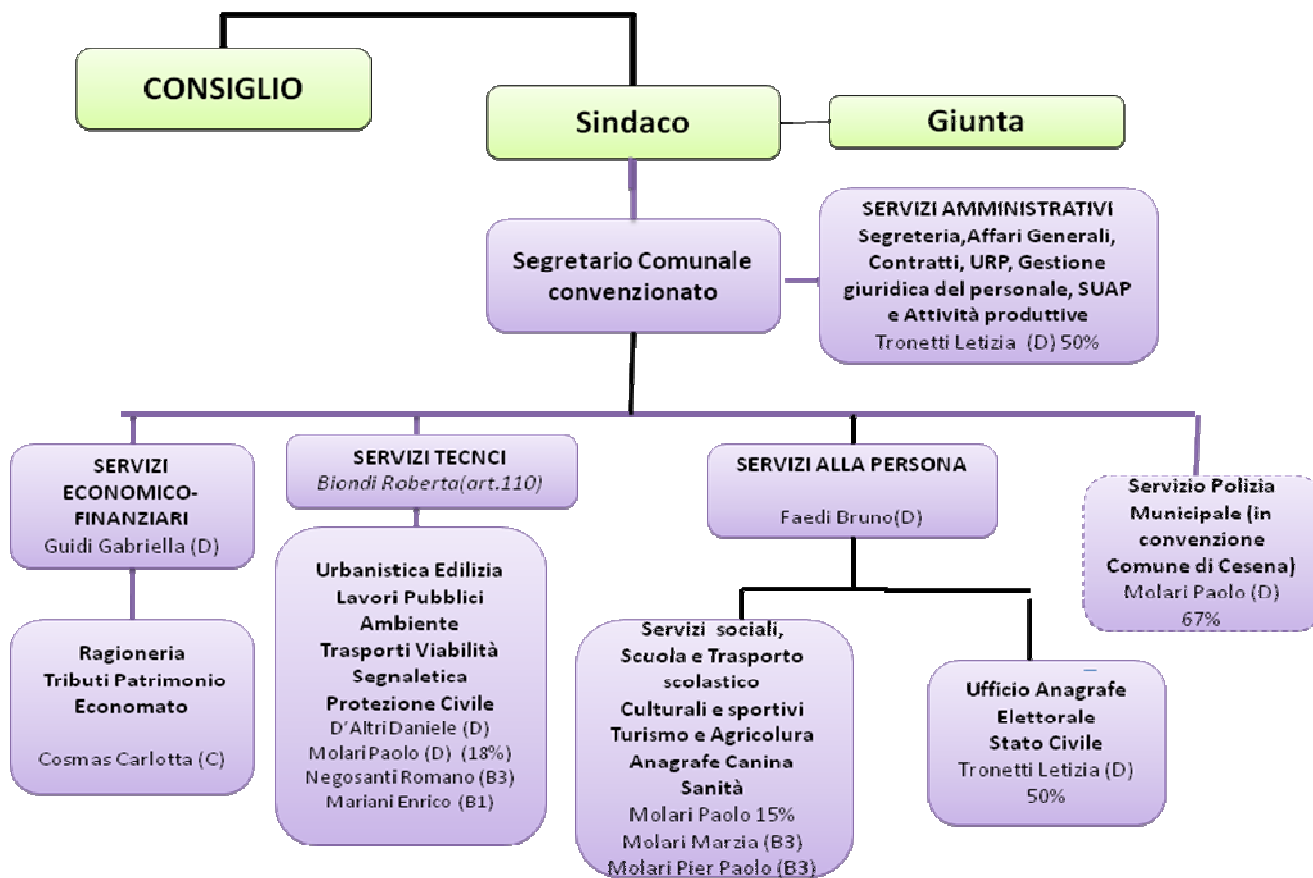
CONSIGLIO

Sindaco

Giunta

Segretario Comunale convenzionato

SERVIZI AMMINISTRATIVI
Segreteria,Affari Generali, Contratti, URP, Gestione giuridica del personale, SUAP e Attività produttive
Tronetti Letizia (D) 50%

SERVIZI ECONOMICO-FINANZIARI
Guidi Gabriella (D)

Ragioneria
Tributi Patrimonio
Economato

Cosmas Carlotta (C)

SERVIZI TECNCI
Biondi Roberta(art.110)

Urbanistica Edilizia
Lavori Pubblici
Ambiente
Trasporti Viabilità
Segnaletica
Protezione Civile
D'Altri Daniele (D)
Molari Paolo (D) (18%)
Negosanti Romano (B3)
Mariani Enrico (B1)

SERVIZI ALLA PERSONA

Faedi Bruno(D)

Servizi sociali,
Scuola e Trasporto scolastico
Culturali e sportivi
Turismo e Agricolura
Anagrafe Canina
Sanità
Molari Paolo 15%
Molari Marzia (B3)
Molari Pier Paolo (B3)

Ufficio Anagrafe
Elettorale
Stato Civile
Tronetti Letizia (D)
50%

Servizio Polizia Municipale (in convenzione Comune di Cesena)
Molari Paolo (D)
67%